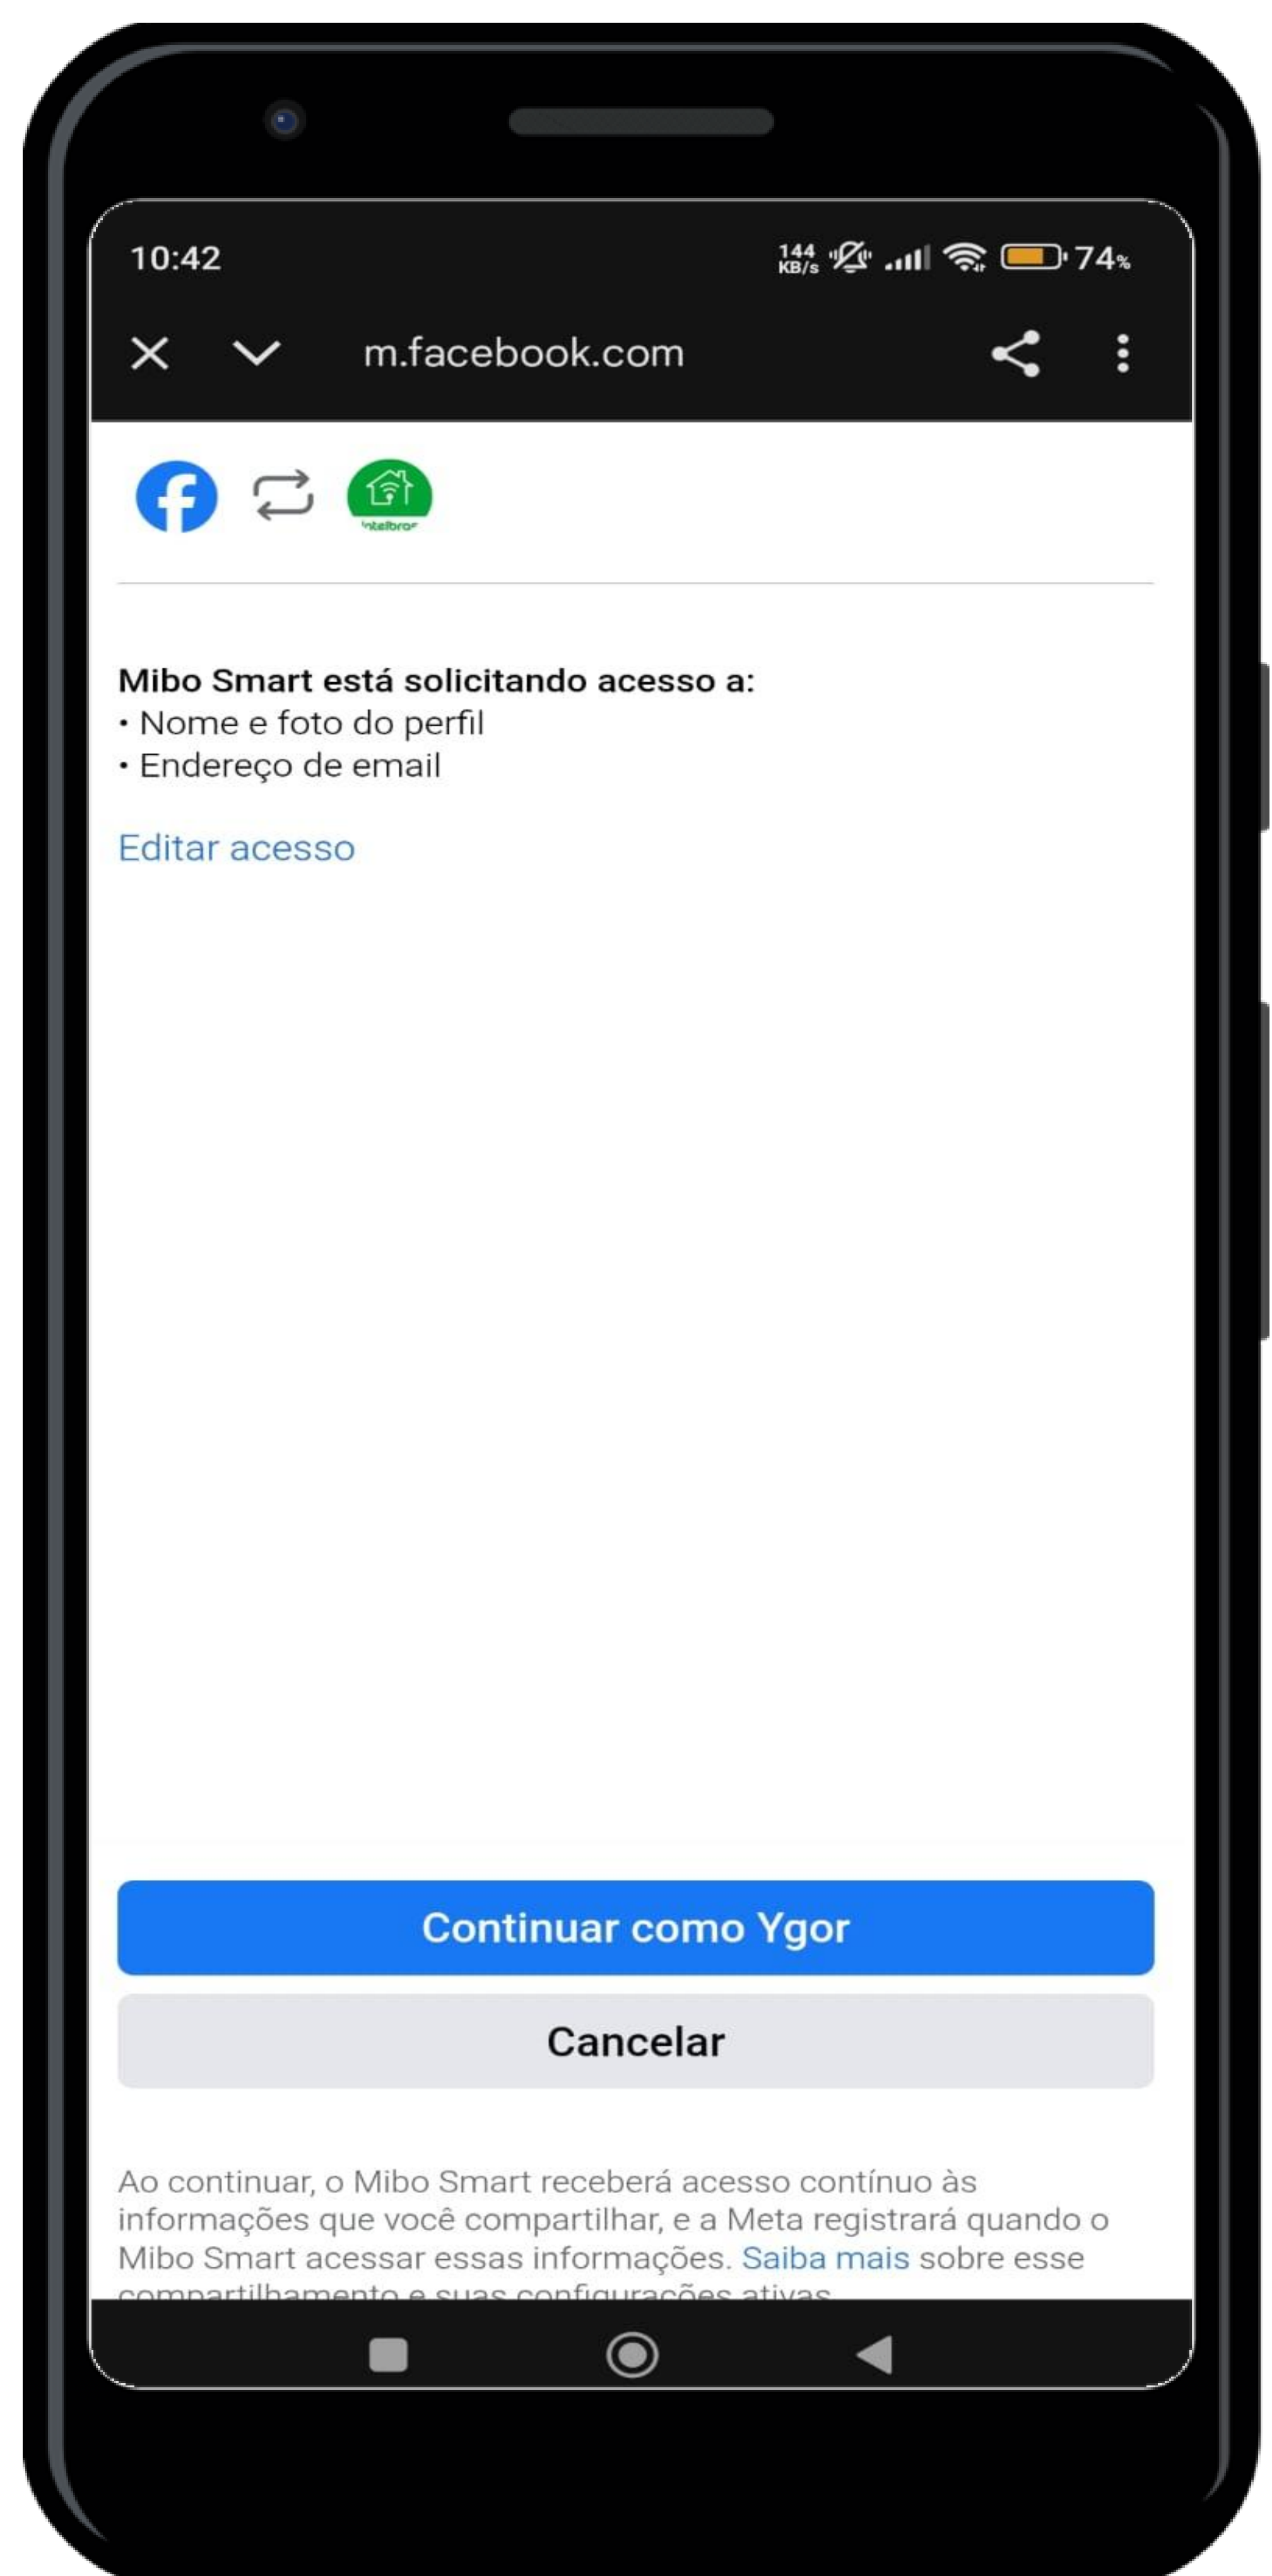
10:42
144 KB/s 74%

m.facebook.com

intelbras

**Mibo Smart está solicitando acesso a:**
• Nome e foto do perfil
• Endereço de email

Editar acesso

Continuar como Ygor

Cancelar

Ao continuar, o Mibo Smart receberá acesso contínuo às informações que você compartilhar, e a Meta registrará quando o Mibo Smart acessar essas informações. Saiba mais sobre esse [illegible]